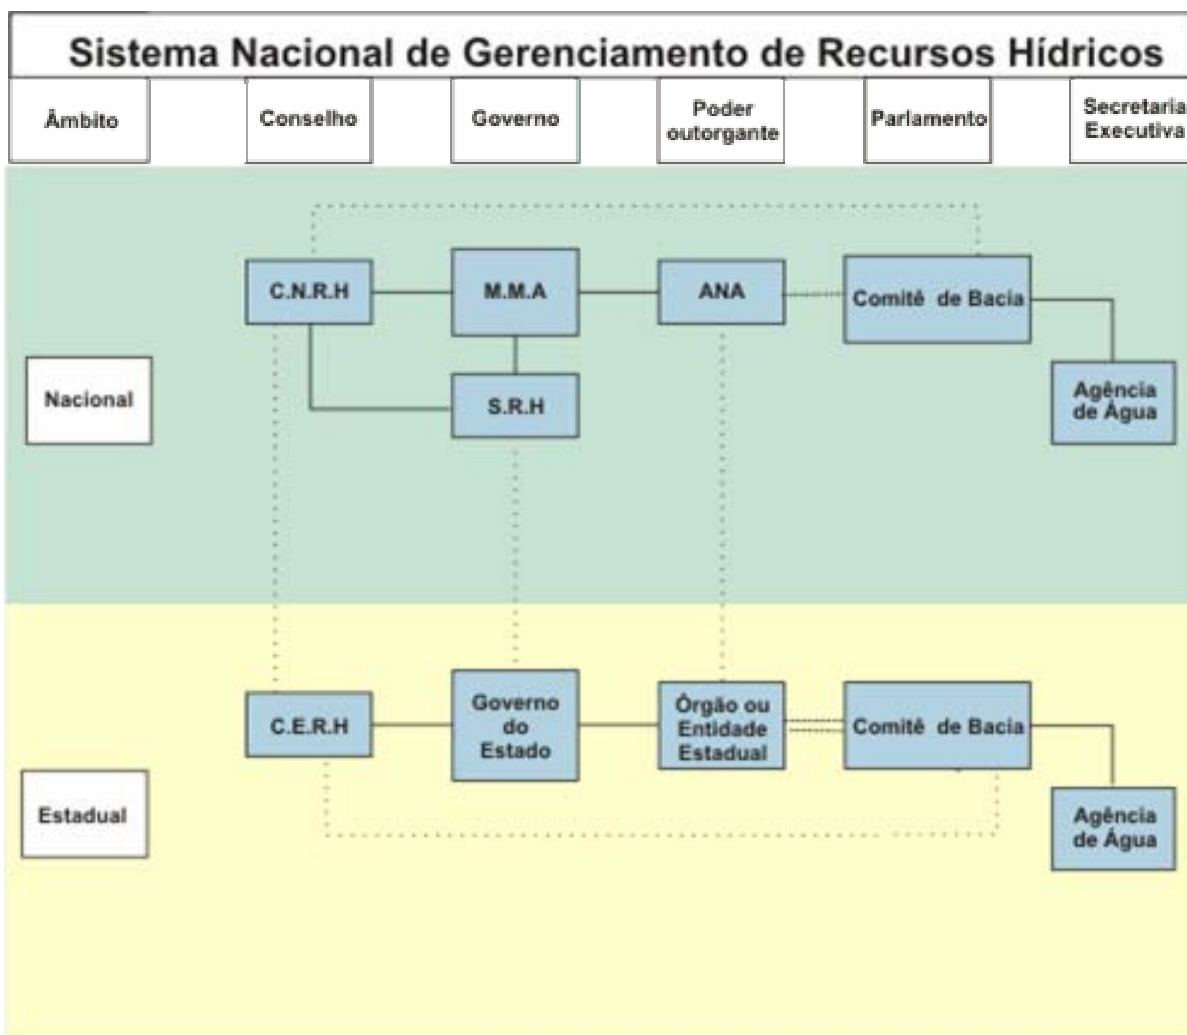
Sistema Nacional de Gerenciamento de Recursos Hídricos

Âmbito

Conselho

Governo

Poder outorgante

Parlamento

Secretaria Executiva

C.N.R.H

M.M.A

ANA

Comitê de Bacia

Nacional

S.R.H

Agência de Água

C.E.R.H

Governo do Estado

Órgão ou Entidade Estadual

Comitê de Bacia

Estadual

Agência de Água